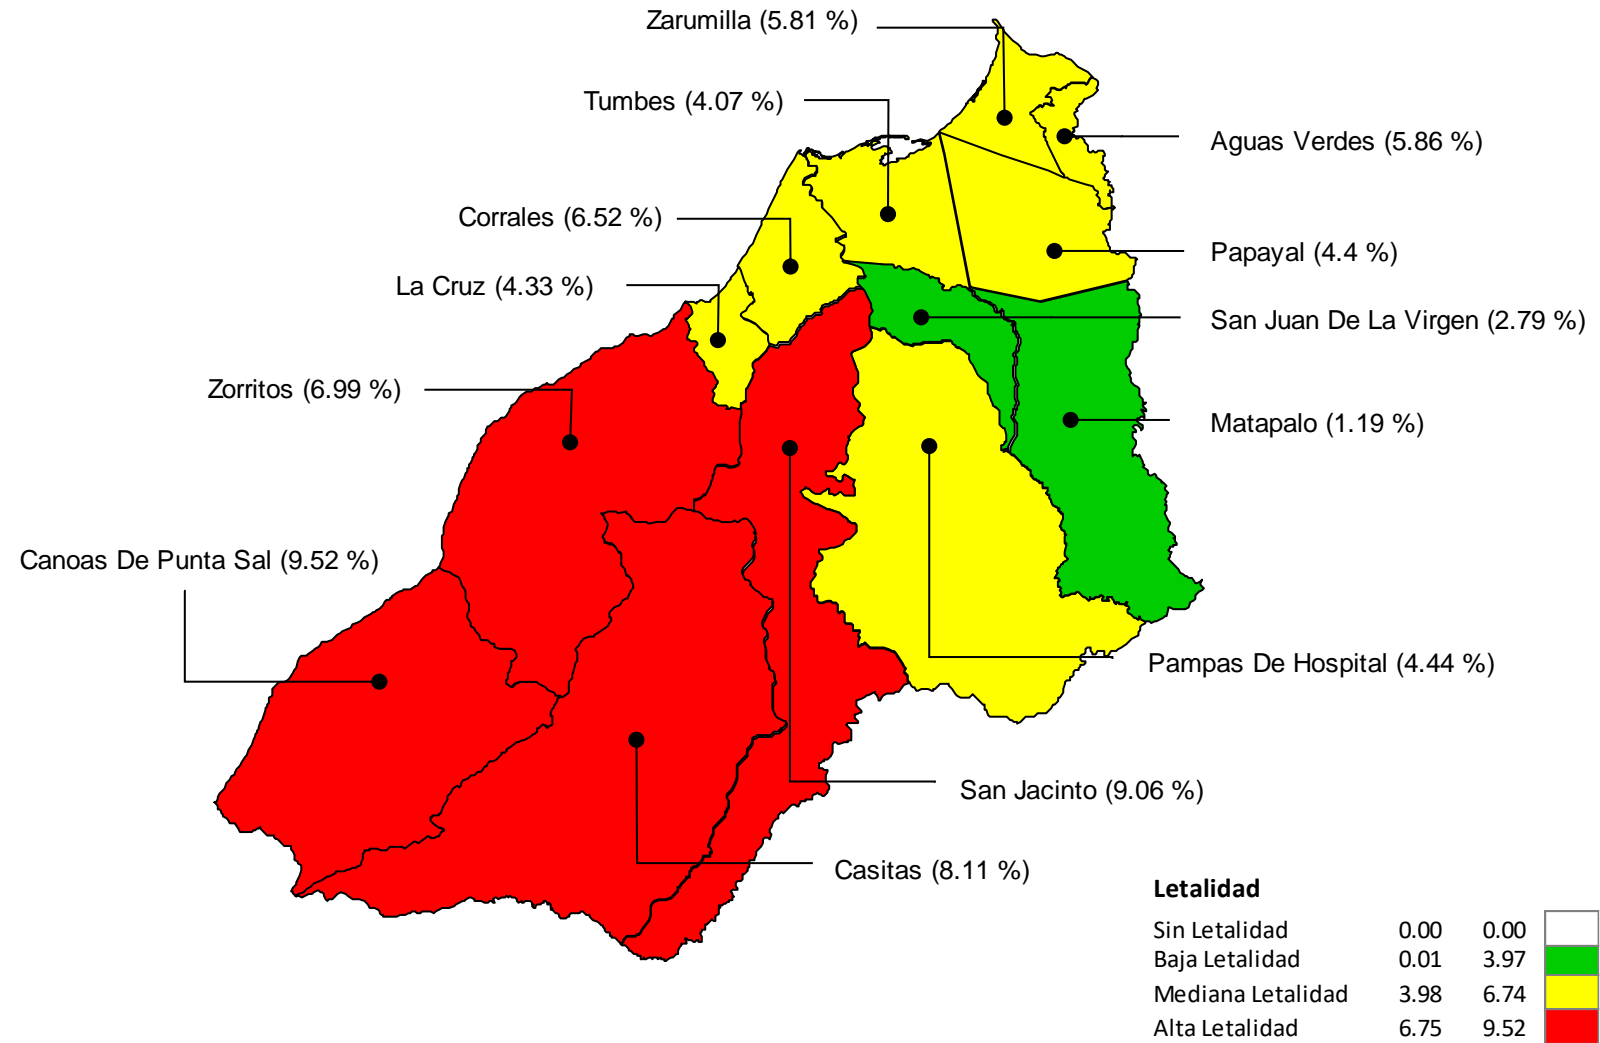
Zarumilla (5.81 %)

Tumbes (4.07 %)

Aguas Verdes (5.86 %)

Corrales (6.52 %)

Papayal (4.4 %)

La Cruz (4.33 %)

San Juan De La Virgen (2.79 %)

Zorritos (6.99 %)

Matapalo (1.19 %)

Canoas De Punta Sal (9.52 %)

Pampas De Hospital (4.44 %)

San Jacinto (9.06 %)

Casitas (8.11 %)

**Letalidad**

| | | | |
|---|---|---|---|
| Sin Letalidad | 0.00 | 0.00 | |
| Baja Letalidad | 0.01 | 3.97 | |
| Mediana Letalidad | 3.98 | 6.74 | |
| Alta Letalidad | 6.75 | 9.52 | |